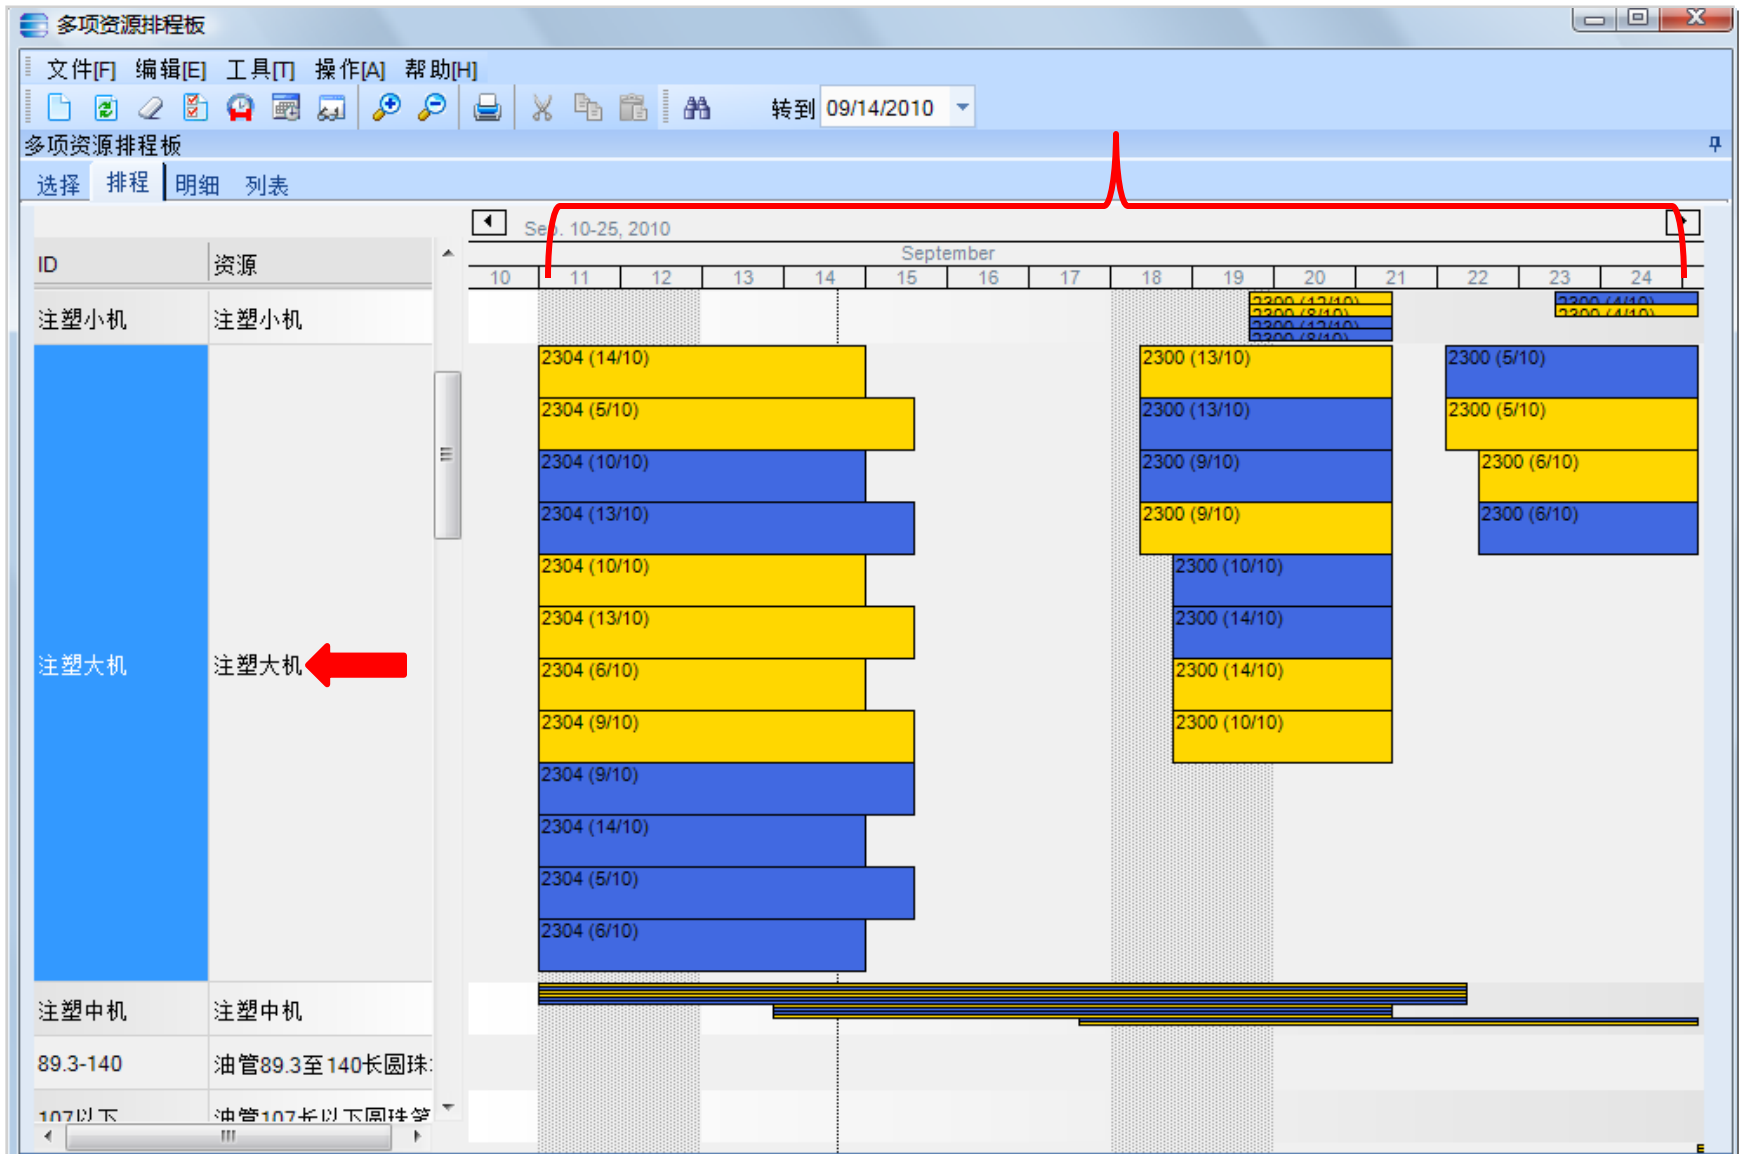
多项资源排程板

文件[F] 编辑[E] 工具[T] 操作[A] 帮助[H]

转到 09/14/2010

多项资源排程板

选择 排程 明细 列表

Sep. 10-25, 2010

September

10 11 12 13 14 15 16 17 18 19 20 21 22 23 24

| ID | 资源 |
|---|---|
| 注塑小机 | 注塑小机 |
| 注塑大机 | 注塑大机 |
| 注塑中机 | 注塑中机 |
| 89.3-140 | 油管89.3至140长圆珠 |
| 107以下 | 油管107长以下圆珠笔 |

2300 (12/10)
2300 (8/10)
2300 (12/10)
2300 (8/10)
2300 (4/10)
2300 (4/10)

2304 (14/10)
2304 (5/10)
2304 (10/10)
2304 (13/10)
2304 (10/10)
2304 (13/10)
2304 (6/10)
2304 (9/10)
2304 (9/10)
2304 (14/10)
2304 (5/10)
2304 (6/10)

2300 (13/10)
2300 (13/10)
2300 (9/10)
2300 (9/10)
2300 (10/10)
2300 (14/10)
2300 (14/10)
2300 (10/10)

2300 (5/10)
2300 (5/10)
2300 (6/10)
2300 (6/10)